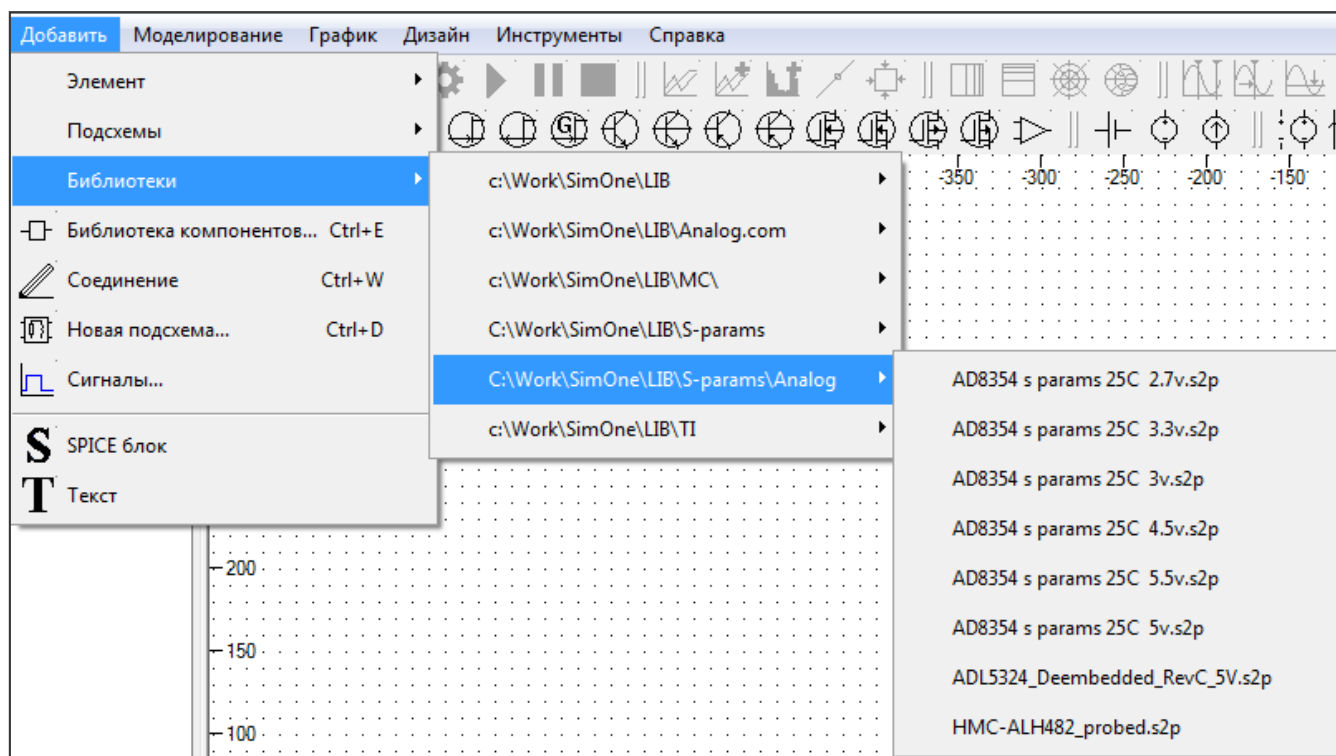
Добавить Моделирование График Дизайн Инструменты Справка

Элемент
Подсхемы
Библиотеки
Библиотека компонентов... Ctrl+E
Соединение Ctrl+W
Новая подсхема... Ctrl+D
Сигналы...
SPICE блок
Текст

c:\Work\SimOne\LIB
c:\Work\SimOne\LIB\Analog.com
c:\Work\SimOne\LIB\MC\
C:\Work\SimOne\LIB\S-params
C:\Work\SimOne\LIB\S-params\Analog
c:\Work\SimOne\LIB\TI

AD8354 s params 25C 2.7v.s2p
AD8354 s params 25C 3.3v.s2p
AD8354 s params 25C 3v.s2p
AD8354 s params 25C 4.5v.s2p
AD8354 s params 25C 5.5v.s2p
AD8354 s params 25C 5v.s2p
ADL5324_Deembedded_RevC_5V.s2p
HMC-ALH482_probed.s2p

-350 -300 -250 -200 -150

200
150
100